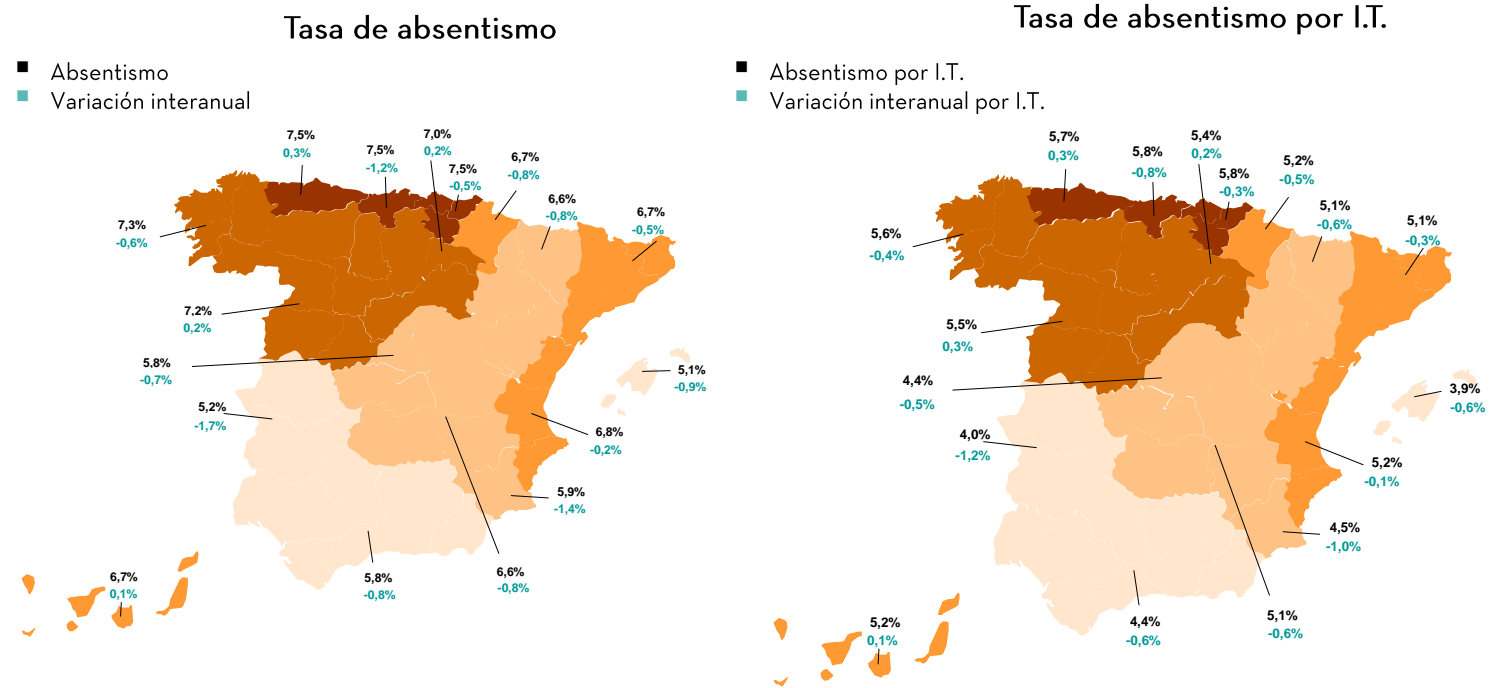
Tasa de absentismo

Absentismo
Variación interanual

7,5%
0,3%
7,5%
-1,2%
7,0%
0,2%
7,5%
-0,5%
6,7%
-0,8%
6,6%
-0,8%
6,7%
-0,5%
7,3%
-0,6%
7,2%
0,2%
5,8%
-0,7%
5,1%
-0,9%
5,2%
-1,7%
6,8%
-0,2%
5,9%
-1,4%
6,7%
0,1%
5,8%
-0,8%
6,6%
-0,8%

Tasa de absentismo por I.T.

Absentismo por I.T.
Variación interanual por I.T.

5,7%
0,3%
5,8%
-0,8%
5,4%
0,2%
5,8%
-0,3%
5,2%
-0,5%
5,1%
-0,6%
5,1%
-0,3%
5,6%
-0,4%
5,5%
0,3%
4,4%
-0,5%
3,9%
-0,6%
4,0%
-1,2%
5,2%
-0,1%
4,5%
-1,0%
5,2%
0,1%
4,4%
-0,6%
5,1%
-0,6%